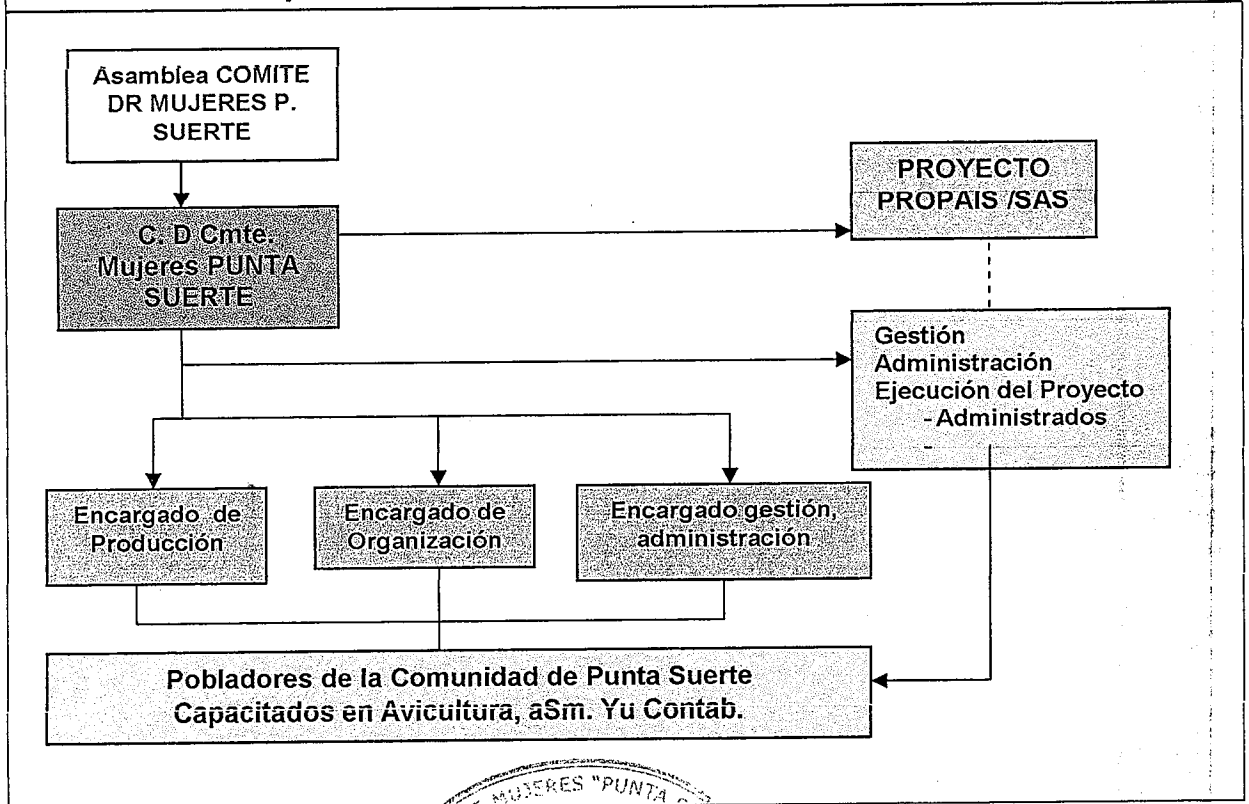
Asamblea COMITE DR MUJERES P. SUERTE

PROYECTO PROPAIS /SAS

C. D Cmte. Mujeres PUNTA SUERTE

Gestión
Administración
Ejecución del Proyecto
- Administrados
-

Encargado de Producción

Encargado de Organización

Encargado gestión, administración

Pobladores de la Comunidad de Punta Suerte
Capacitados en Avicultura, aSm. Yu Contab.

MUJERES "PUNTA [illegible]